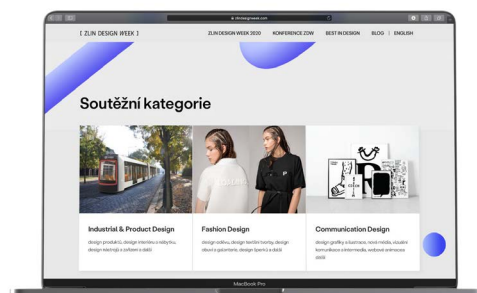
zlindesignweek.com

[ ZLIN DESIGN WEEK ]

ZLIN DESIGN WEEK 2020 KONFERENCE ZDW BEST IN DESIGN BLOG | ENGLISH

Soutěžní kategorie

Industrial & Product Design

design produktů, design interiéru a nábytku, design nástrojů a zařízení a další

Fashion Design

design oděvu, design textilní tvorby, design obuvi a galanterie, design šperků a další

Communication Design

design grafiky a ilustrace, nová média, vizuální komunikace a intermedia, webové animace a další

MacBook Pro